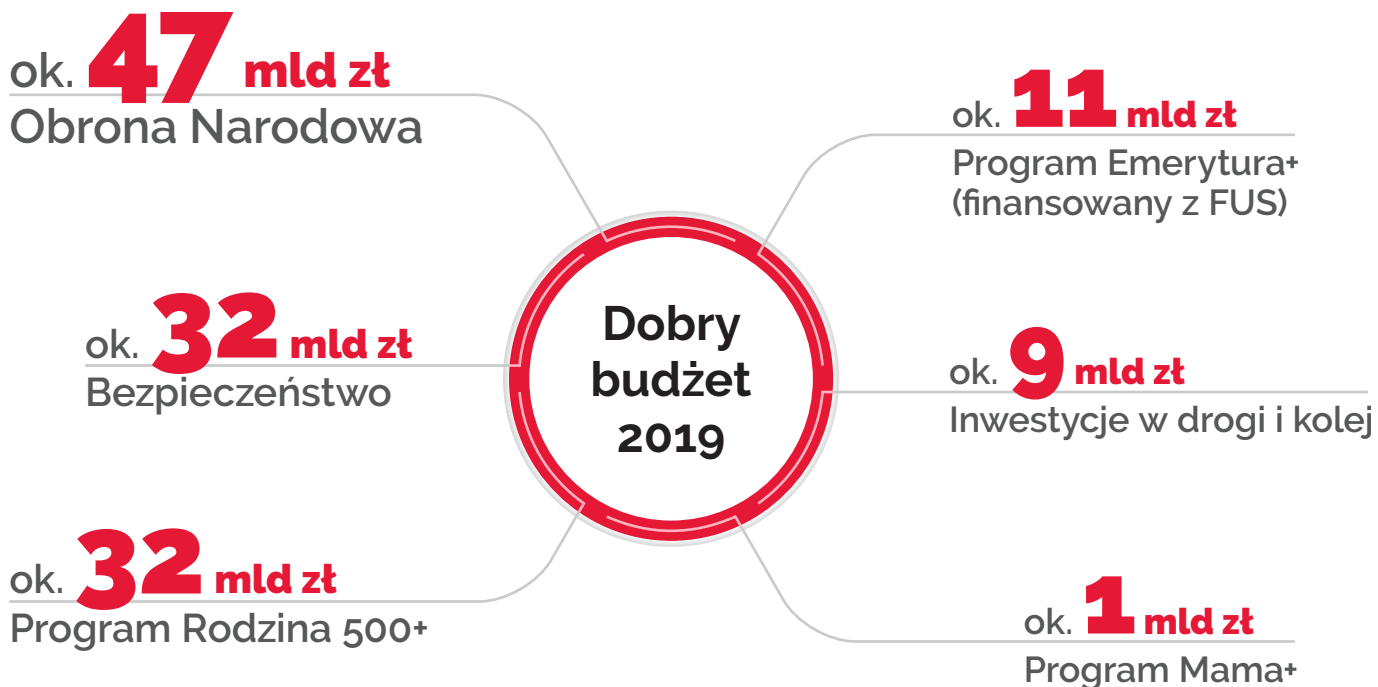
ok. 47 mld zł
Obrona Narodowa

ok. 11 mld zł
Program Emerytura+
(finansowany z FUS)

ok. 32 mld zł
Bezpieczeństwo

Dobry budżet 2019

ok. 9 mld zł
Inwestycje w drogi i kolej

ok. 32 mld zł
Program Rodzina 500+

ok. 1 mld zł
Program Mama+